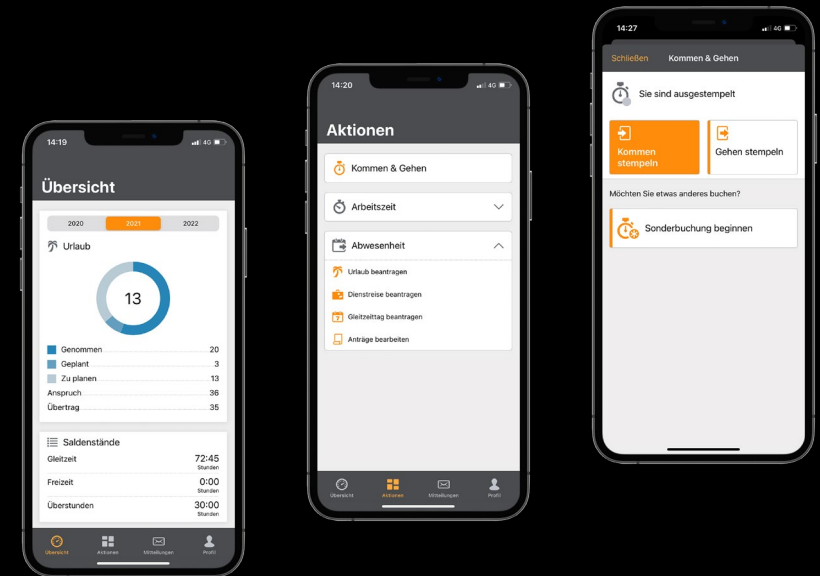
14:19 4G

Übersicht

2020 2021 2022

Urlaub

13

| | |
|---|---|
| Genommen | 20 |
| Geplant | 3 |
| Zu planen | 13 |
| Anspruch | 36 |
| Übertrag | 35 |

Saldenstände

| | |
|---|---|
| Gleitzeit | 72:45 Stunden |
| Freizeit | 0:00 Stunden |
| Überstunden | 30:00 Stunden |

Übersicht Aktionen Mitteilungen Profil

14:20 4G

Aktionen

Kommen & Gehen

Arbeitszeit

Abwesenheit

Urlaub beantragen

Dienstreise beantragen

Gleitzeittag beantragen

Anträge bearbeiten

Übersicht Aktionen Mitteilungen Profil

14:27 4G

Schließen Kommen & Gehen

Sie sind ausgestempelt

Kommen stempeln

Gehen stempeln

Möchten Sie etwas anderes buchen?

Sonderbuchung beginnen